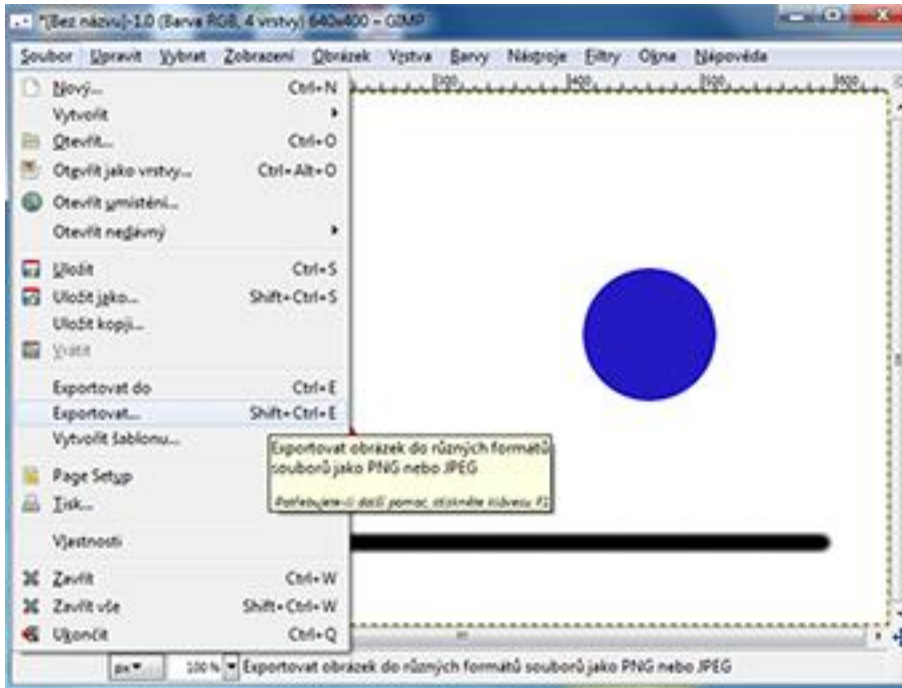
*[Bez názvu]-1.0 (Barva RGB, 4 vrstvy) 640x400 – GIMP

Soubor Upravit Vybrat Zobrazení Obrázek Vrstva Barvy Nástroje Filtry Okna Nápověda

Nový... Ctrl+N
Vytvořit
Otevřít... Ctrl+O
Otevřít jako vrstvy... Ctrl+Alt+O
Otevřít umístění...
Otevřít nedávný
Uložit Ctrl+S
Uložit jako... Shift+Ctrl+S
Uložit kopii...
Vrátit
Exportovat do Ctrl+E
Exportovat... Shift+Ctrl+E
Vytvořit šablonu...
Page Setup
Tisk...
Vlastnosti
Zavřít Ctrl+W
Zavřít vše Shift+Ctrl+W
Ukončit Ctrl+Q

Exportovat obrázek do různých formátů souborů jako PNG nebo JPEG
Potřebujete-li další pomoc, stiskněte klávesu F1

px 100 % Exportovat obrázek do různých formátů souborů jako PNG nebo JPEG